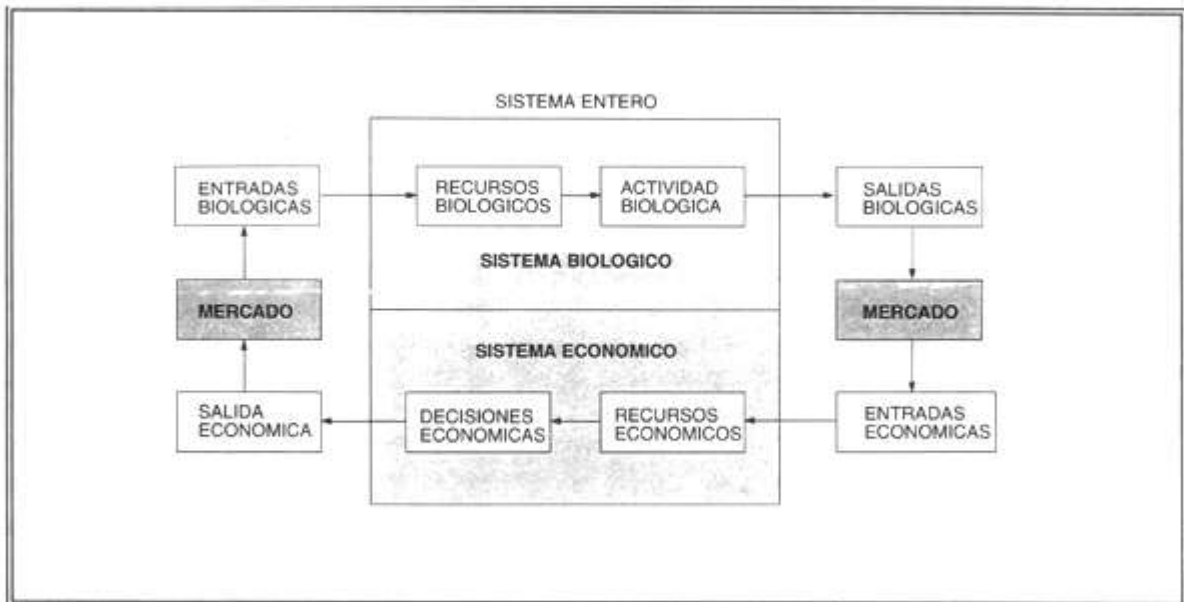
SISTEMA ENTERO

ENTRADAS BIOLOGICAS

RECURSOS BIOLOGICOS

ACTIVIDAD BIOLOGICA

SALIDAS BIOLOGICAS

SISTEMA BIOLOGICO

MERCADO

MERCADO

SISTEMA ECONOMICO

SALIDA ECONOMICA

DECISIONES ECONOMICAS

RECURSOS ECONOMICOS

ENTRADAS ECONOMICAS